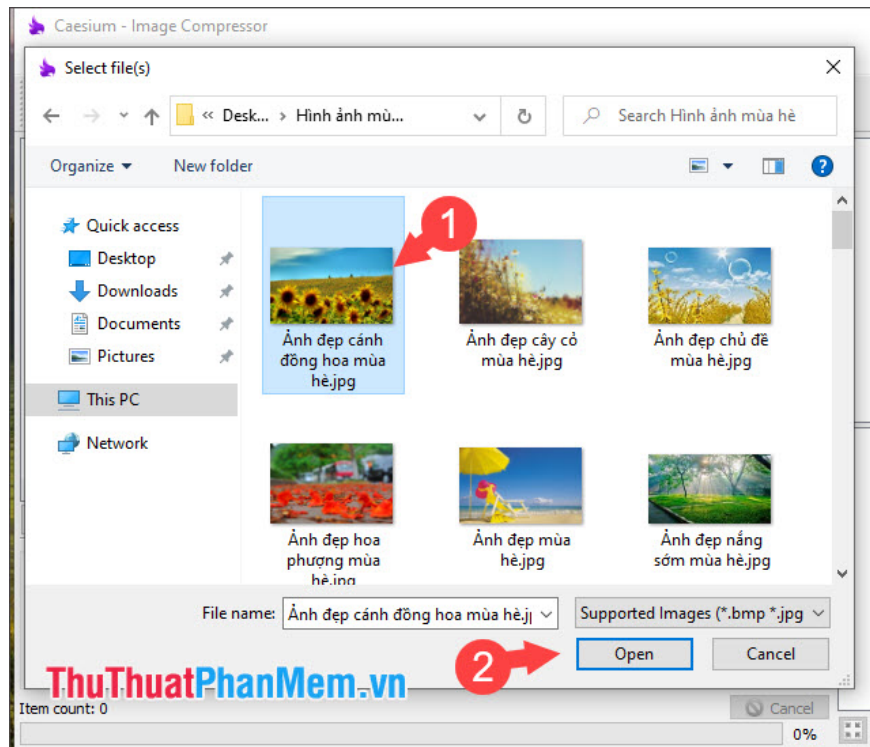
Caesium - Image Compressor

Select file(s)

« Desk... › Hình ảnh mù...

Search Hình ảnh mùa hè

Organize ▾ New folder

Quick access
Desktop
Downloads
Documents
Pictures
This PC
Network

1

Ảnh đẹp cánh đồng hoa mùa hè.jpg

Ảnh đẹp cây cỏ mùa hè.jpg

Ảnh đẹp chủ đề mùa hè.jpg

Ảnh đẹp hoa phượng mùa hè.jpg

Ảnh đẹp mùa hè.jpg

Ảnh đẹp nắng sớm mùa hè.jpg

File name: Ảnh đẹp cánh đồng hoa mùa hè.j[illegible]

Supported Images (*.bmp *.jpg

2

Open

Cancel

ThuThuatPhanMem.vn

Item count: 0

Cancel

0%